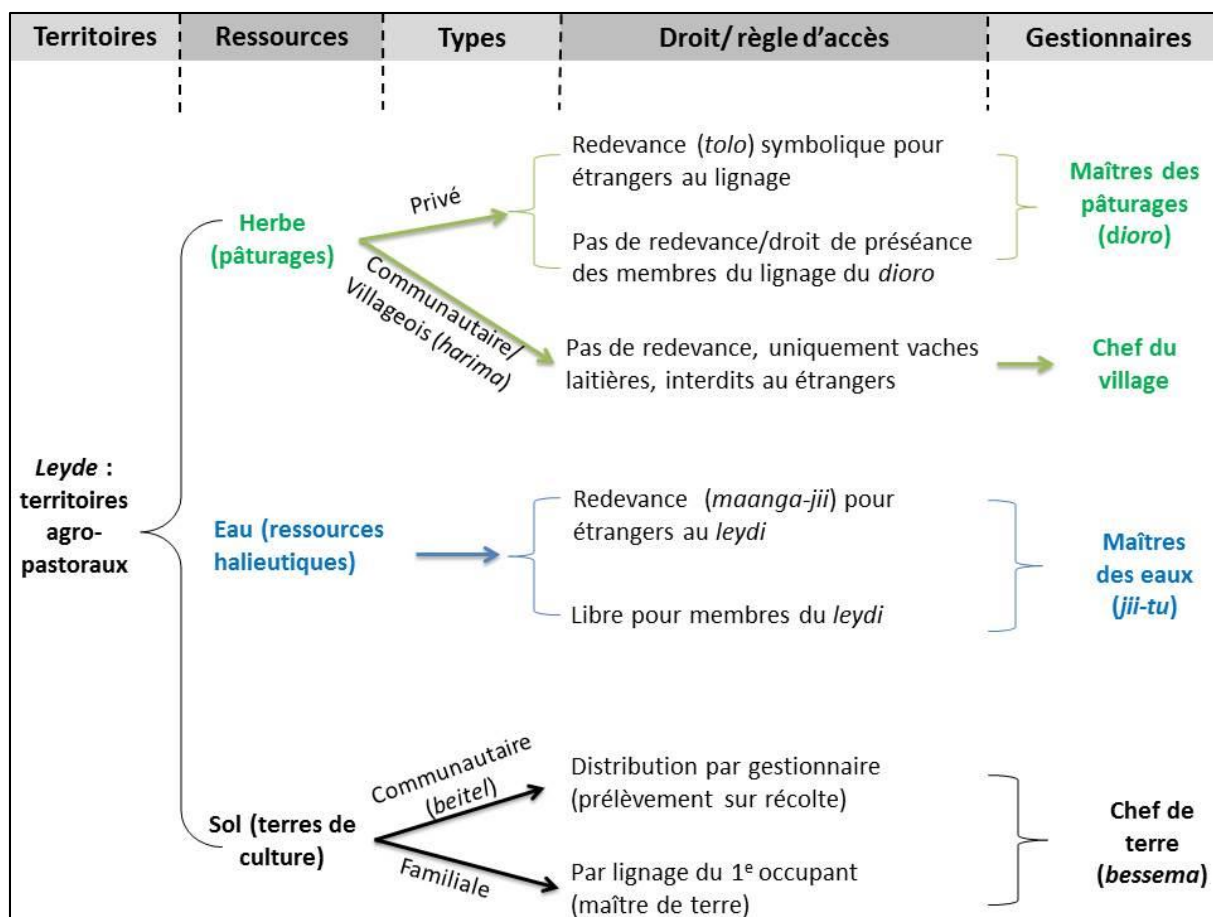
| Territoires | Ressources | Types | Droit/ règle d'accès | Gestionnaires |
|---|---|---|---|---|

*Leyde* : territoires agro-pastoraux

Herbe (pâturages)

Privé

Redevance (*tolo*) symbolique pour étrangers au lignage

Pas de redevance/droit de préséance des membres du lignage du *dioro*

Maîtres des pâturages (d*ioro*)

Communautaire/ Villageois (*harima*)

Pas de redevance, uniquement vaches laitières, interdits au étrangers

Chef du village

Eau (ressources halieutiques)

Redevance (*maanga-jii*) pour étrangers au *leydi*

Libre pour membres du *leydi*

Maîtres des eaux (*jii-tu*)

Sol (terres de culture)

Communautaire (*beitel*)

Distribution par gestionnaire (prélèvement sur récolte)

Familiale

Par lignage du 1$^e$ occupant (maître de terre)

Chef de terre (*bessema*)